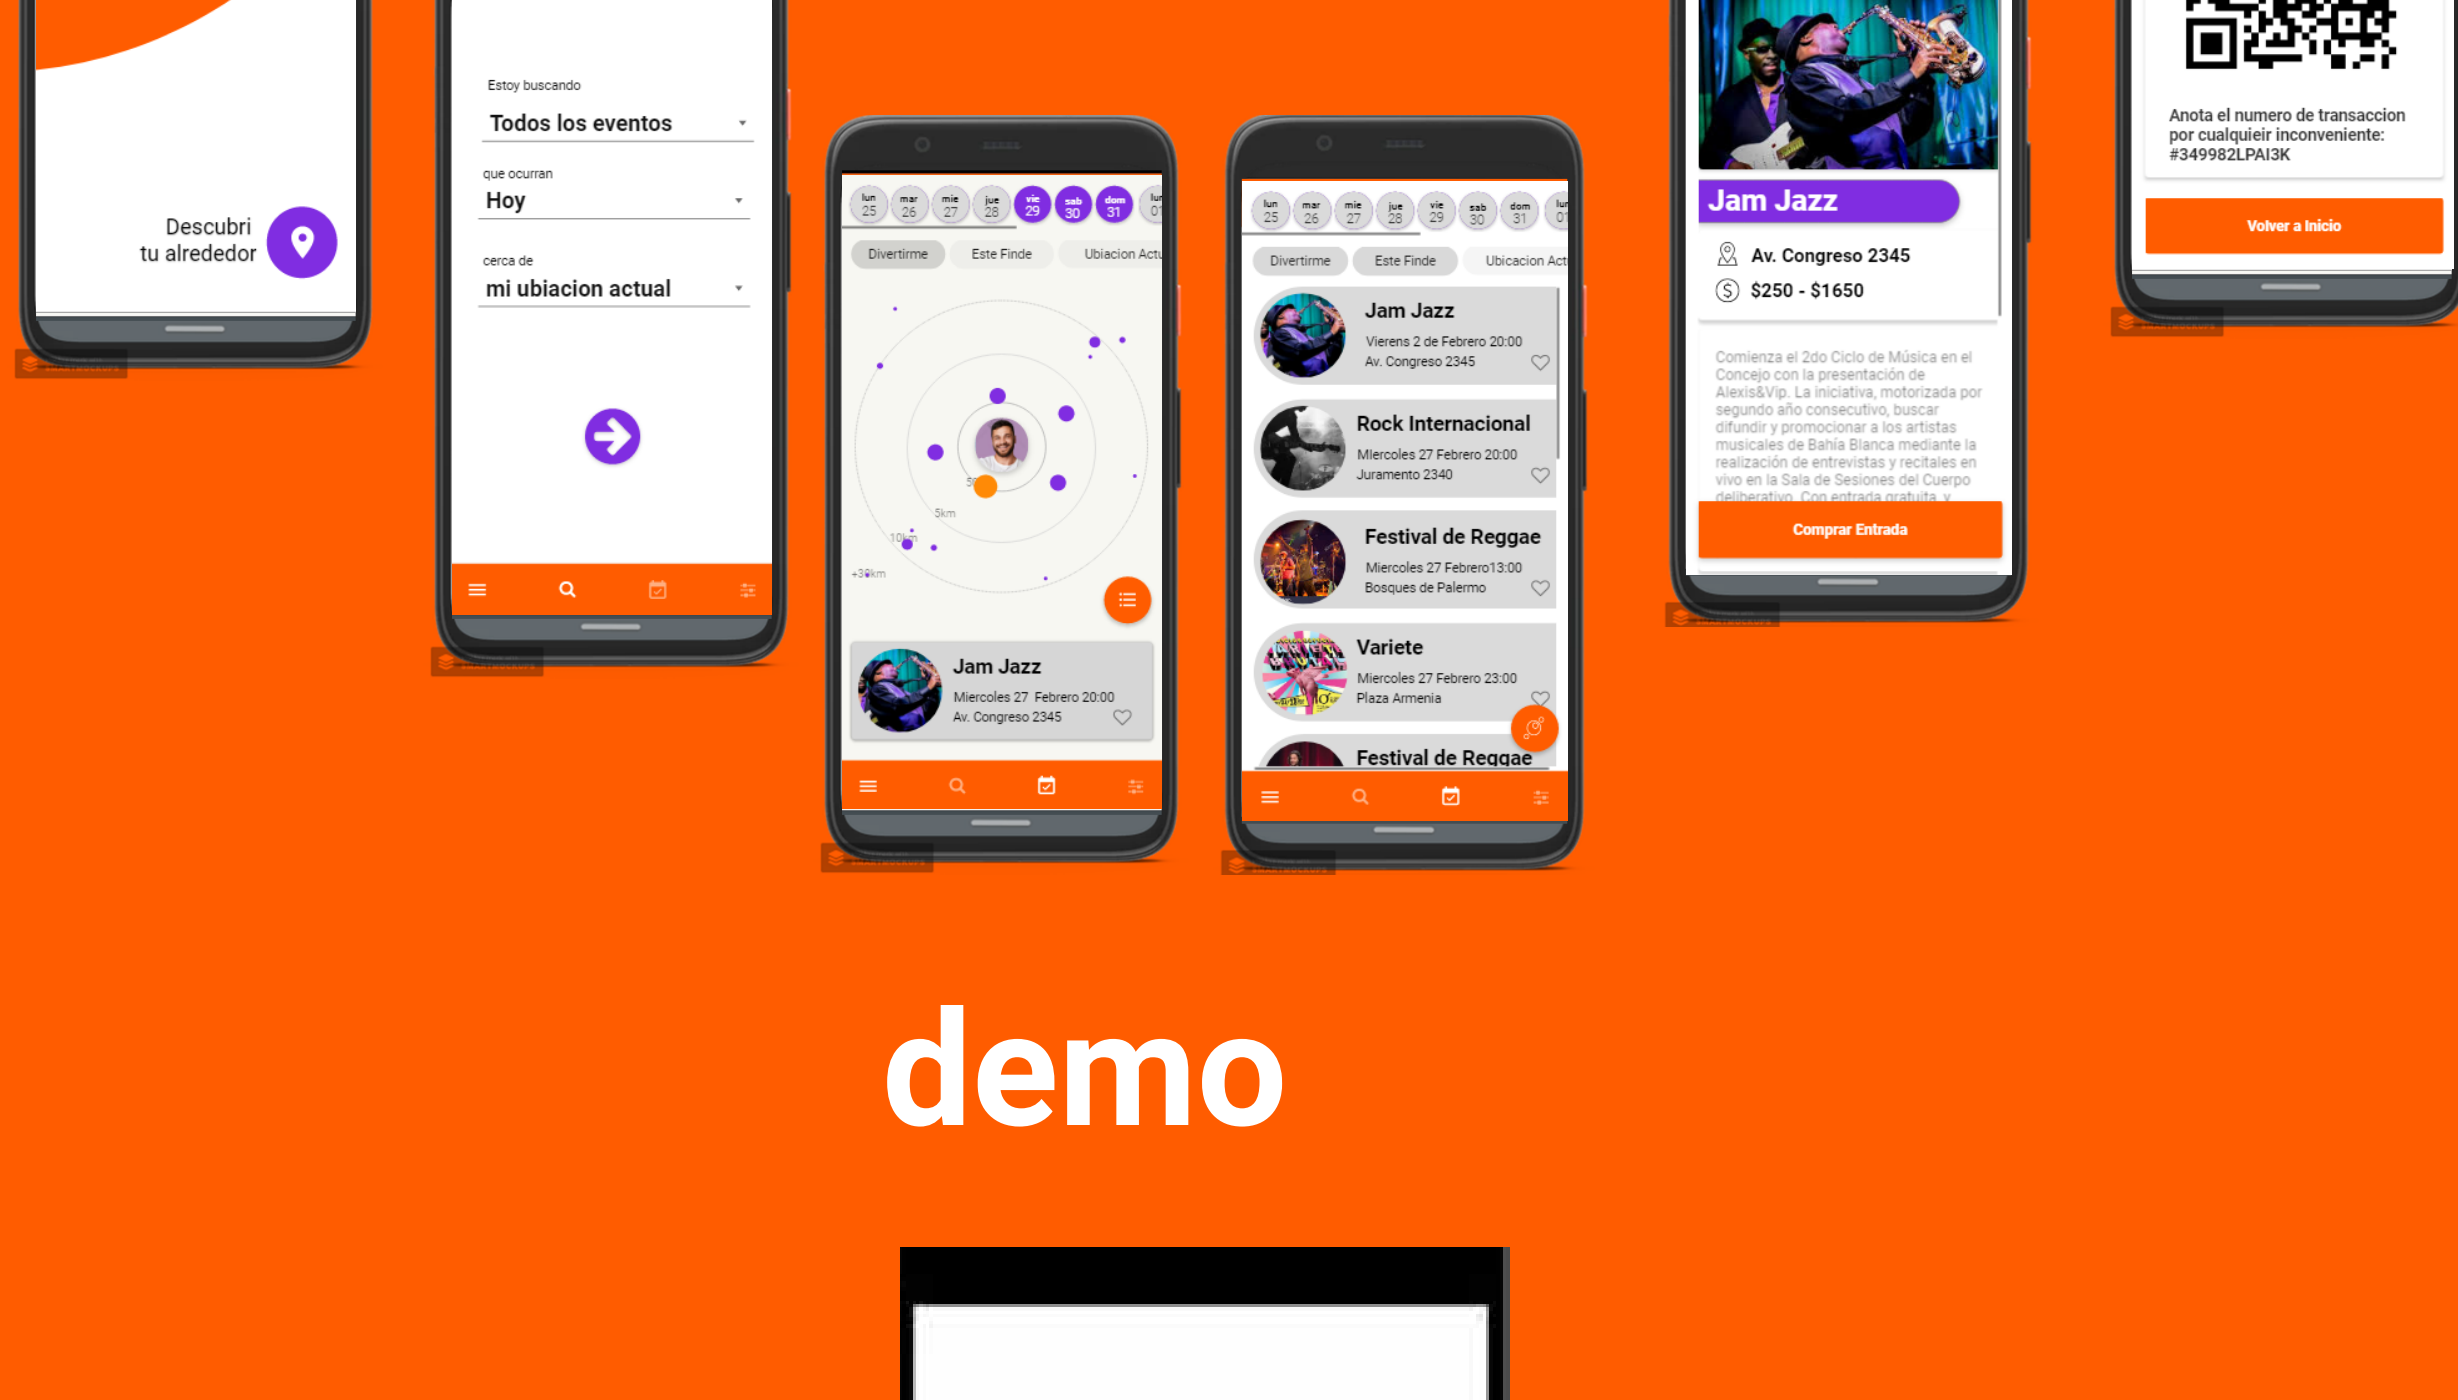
Descubri tu alrededor

Estoy buscando
Todos los eventos
que ocurran
Hoy
cerca de
mi ubiacion actual

lun 25 mar 26 mie 27 jue 28 vie 29 sab 30 dom 31 lun 01
Divertirme Este Finde Ubiacion Actu
5km
10km
+30km
Jam Jazz
Miercoles 27 Febrero 20:00
Av. Congreso 2345

lun 25 mar 26 mie 27 jue 28 vie 29 sab 30 dom 31 lun 01
Divertirme Este Finde Ubicacion Act
Jam Jazz
Vierens 2 de Febrero 20:00
Av. Congreso 2345
Rock Internacional
Miercoles 27 Febrero 20:00
Juramento 2340
Festival de Reggae
Miercoles 27 Febrero13:00
Bosques de Palermo
Variete
Miercoles 27 Febrero 23:00
Plaza Armenia
Festival de Reggae

Jam Jazz
Av. Congreso 2345
$250 - $1650
Comienza el 2do Ciclo de Música en el Concejo con la presentación de Alexis&Vip. La iniciativa, motorizada por segundo año consecutivo, buscar difundir y promocionar a los artistas musicales de Bahía Blanca mediante la realización de entrevistas y recitales en vivo en la Sala de Sesiones del Cuerpo deliberativo. Con entrada gratuita y
Comprar Entrada

Anota el numero de transaccion por cualquieir inconveniente: #349982LPAI3K
Volver a Inicio

demo